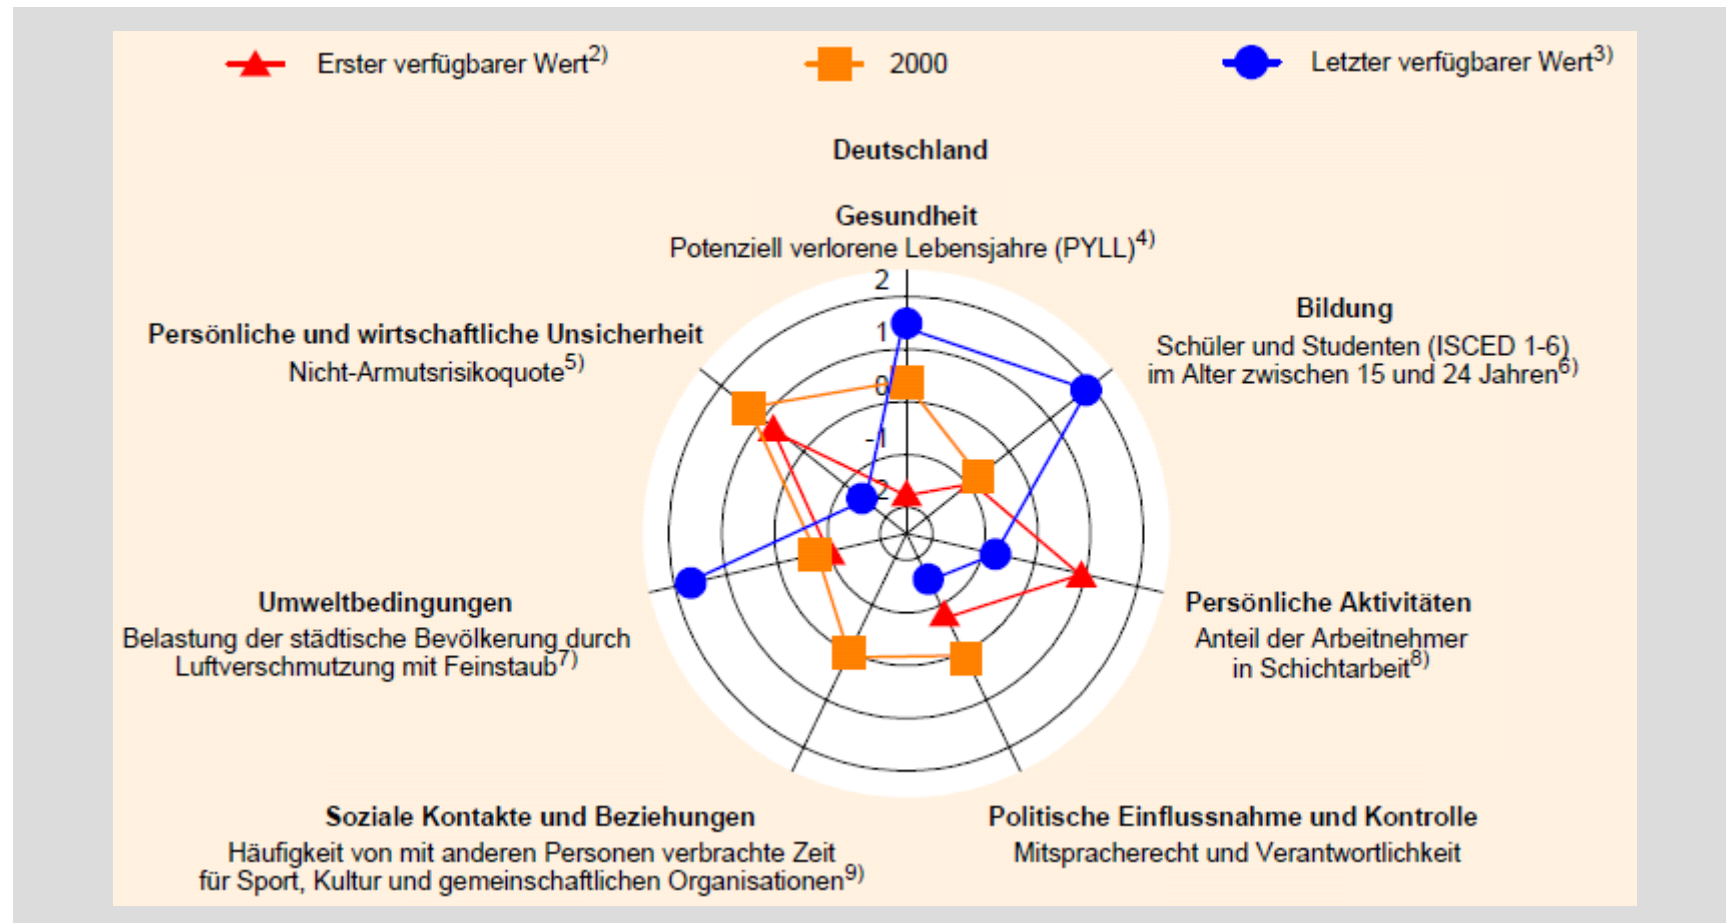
Erster verfügbarer Wert$^{2)}$

2000

Letzter verfügbarer Wert$^{3)}$

Deutschland

Gesundheit
Potenziell verlorene Lebensjahre (PYLL)$^{4)}$

2
1
0
-1
-2

Bildung
Schüler und Studenten (ISCED 1-6) im Alter zwischen 15 und 24 Jahren$^{6)}$

Persönliche und wirtschaftliche Unsicherheit
Nicht-Armutsrisikoquote$^{5)}$

Umweltbedingungen
Belastung der städtische Bevölkerung durch Luftverschmutzung mit Feinstaub$^{7)}$

Persönliche Aktivitäten
Anteil der Arbeitnehmer in Schichtarbeit$^{8)}$

Soziale Kontakte und Beziehungen
Häufigkeit von mit anderen Personen verbrachte Zeit für Sport, Kultur und gemeinschaftlichen Organisationen$^{9)}$

Politische Einflussnahme und Kontrolle
Mitsprecherecht und Verantwortlichkeit